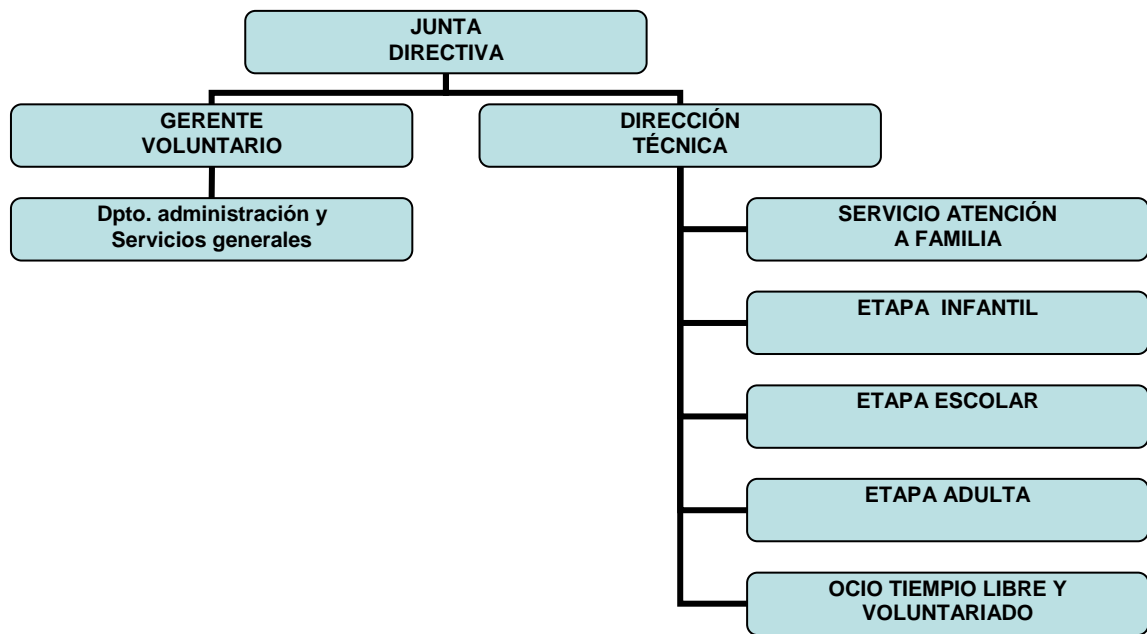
JUNTA DIRECTIVA

GERENTE VOLUNTARIO

DIRECCIÓN TÉCNICA

Dpto. administración y Servicios generales

SERVICIO ATENCIÓN A FAMILIA

ETAPA INFANTIL

ETAPA ESCOLAR

ETAPA ADULTA

OCIO TIEMPIO LIBRE Y VOLUNTARIADO